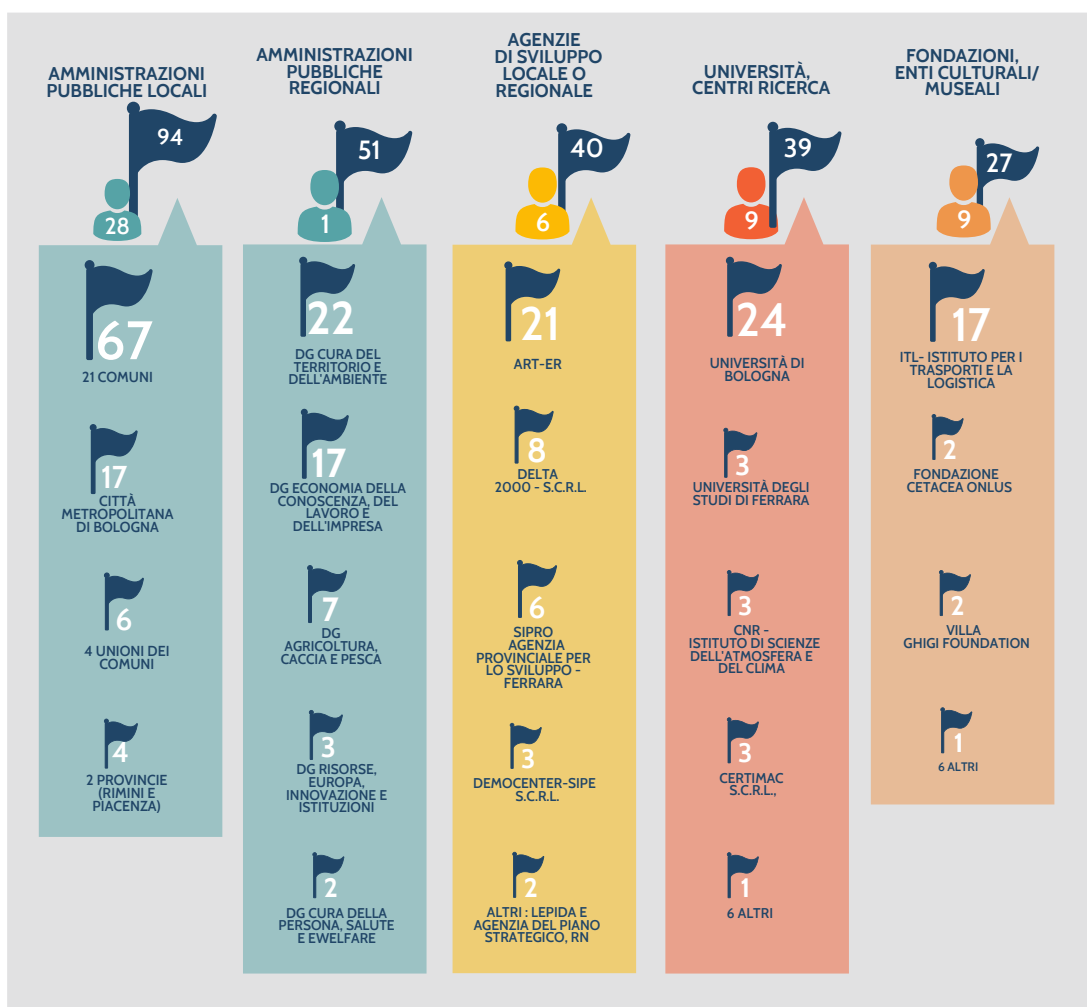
AMMINISTRAZIONI PUBBLICHE LOCALI

94

28

67

21 COMUNI

17

CITTÀ METROPOLITANA DI BOLOGNA

6

4 UNIONI DEI COMUNI

4

2 PROVINCIE (RIMINI E PIACENZA)

AMMINISTRAZIONI PUBBLICHE REGIONALI

51

1

22

DG CURA DEL TERRITORIO E DELL'AMBIENTE

17

DG ECONOMIA DELLA CONOSCENZA, DEL LAVORO E DELL'IMPRESA

7

DG AGRICOLTURA, CACCIA E PESCA

3

DG RISORSE, EUROPA, INNOVAZIONE E ISTITUZIONI

2

DG CURA DELLA PERSONA, SALUTE E EWELFARE

AGENZIE DI SVILUPPO LOCALE O REGIONALE

40

6

21

ART-ER

8

DELTA 2000 - S.C.R.L.

6

SIPRO AGENZIA PROVINCIALE PER LO SVILUPPO - FERRARA

3

DEMOCENTER-SIPE S.C.R.L.

2

ALTRI : LEPIDA E AGENZIA DEL PIANO STRATEGICO, RN

UNIVERSITÀ, CENTRI RICERCA

39

9

24

UNIVERSITÀ DI BOLOGNA

3

UNIVERSITÀ DEGLI STUDI DI FERRARA

3

CNR - ISTITUTO DI SCIENZE DELL'ATMOSFERA E DEL CLIMA

3

CERTIMAC S.C.R.L.,

1

6 ALTRI

FONDAZIONI, ENTI CULTURALI/ MUSEALI

27

9

17

ITL- ISTITUTO PER I TRASPORTI E LA LOGISTICA

2

FONDAZIONE CETACEA ONLUS

2

VILLA GHIGI FOUNDATION

1

6 ALTRI